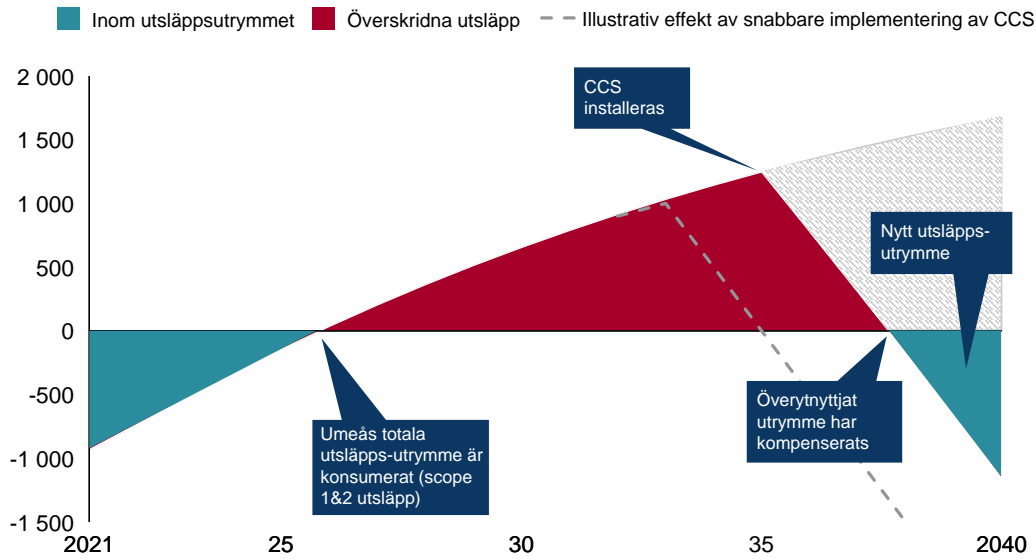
Inom utsläppsutrymmet
Överskridna utsläpp
Illustrativ effekt av snabbare implementering av CCS

2 000
1 500
1 000
500
0
-500
-1 000
-1 500

2021
25
30
35
2040

CCS installeras

Nytt utsläpps-utrymme

Umeås totala utsläpps-utrymme är konsumerat (scope 1&2 utsläpp)

Överytnyttjat utrymme har kompenserats